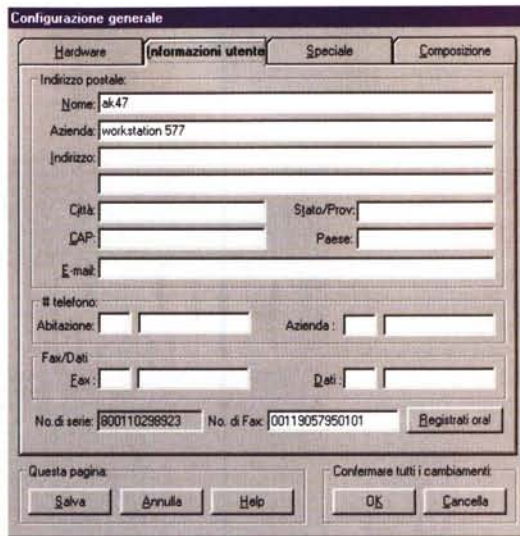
Configurazione generale

Hardware | Informazioni utente | Speciale | Composizione

Indirizzo postale:
Nome: ak47
Azienda: workstation 577
Indirizzo:
Città:
Stato/Prov:
CAP:
Paese:
E-mail:

# telefono:
Abitazione:
Azienda :

Fax/Dati
Fax:
Dati :

No.di serie: 800110298923
No. di Fax: 00119057950101
Registrati ora!

Questa pagina:
Salva
Annulla
Help

Confermare tutti i cambiamenti:
OK
Cancella